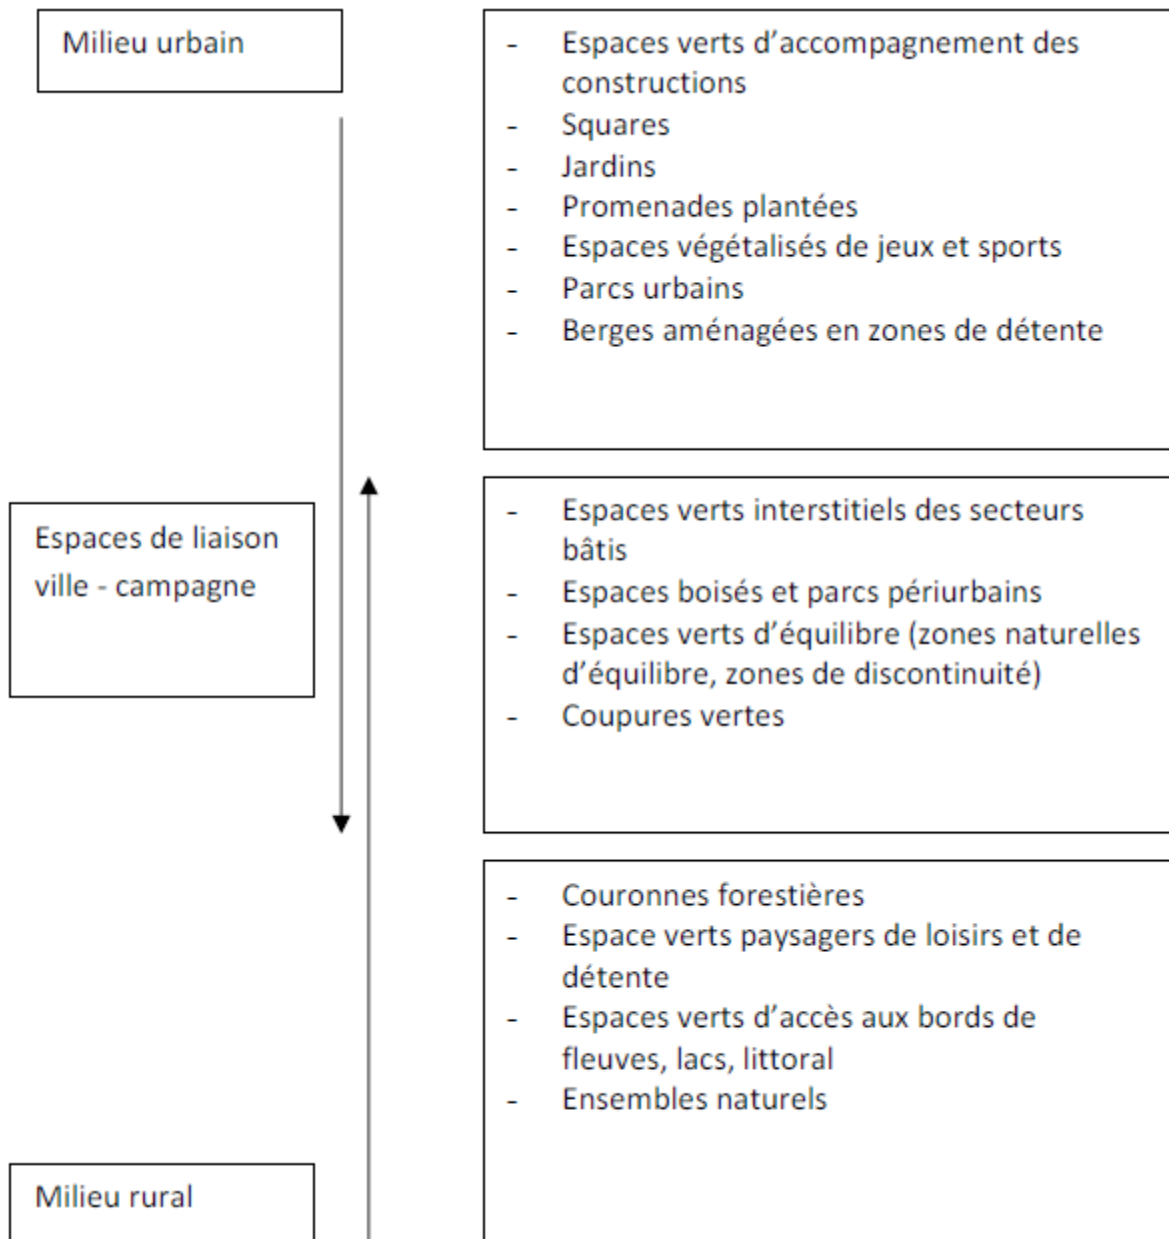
Milieu urbain

- Espaces verts d’accompagnement des constructions
- Squares
- Jardins
- Promenades plantées
- Espaces végétalisés de jeux et sports
- Parcs urbains
- Berges aménagées en zones de détente

Espaces de liaison ville - campagne

- Espaces verts interstitiels des secteurs bâtis
- Espaces boisés et parcs périurbains
- Espaces verts d’équilibre (zones naturelles d’équilibre, zones de discontinuité)
- Coupures vertes

- Couronnes forestières
- Espace verts paysagers de loisirs et de détente
- Espaces verts d’accès aux bords de fleuves, lacs, littoral
- Ensembles naturels

Milieu rural